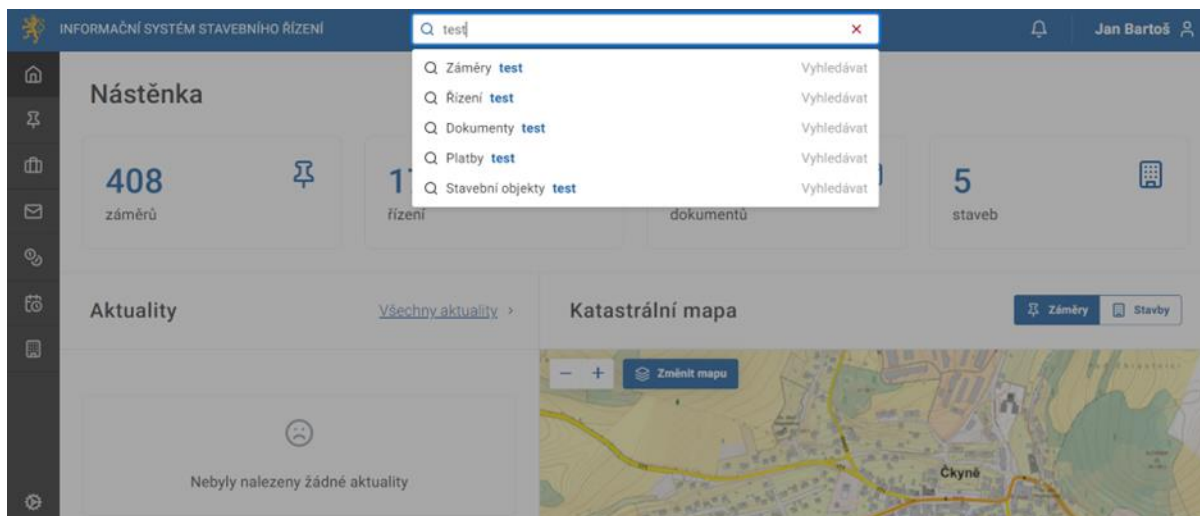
INFORMAČNÍ SYSTÉM STAVEBNÍHO ŘÍZENÍ

test ×

Jan Bartoš

Nástěnka

Záměry test Vyhledávat
Řízení test Vyhledávat
Dokumenty test Vyhledávat
Platby test Vyhledávat
Stavební objekty test Vyhledávat

408
záměrů

1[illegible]
řízení

dokumentů

5
staveb

Aktuality

Všechny aktuality ›

Katastrální mapa

Záměry

Stavby

− +

Změnit mapu

Nebyly nalezeny žádné aktuality

Čkyně